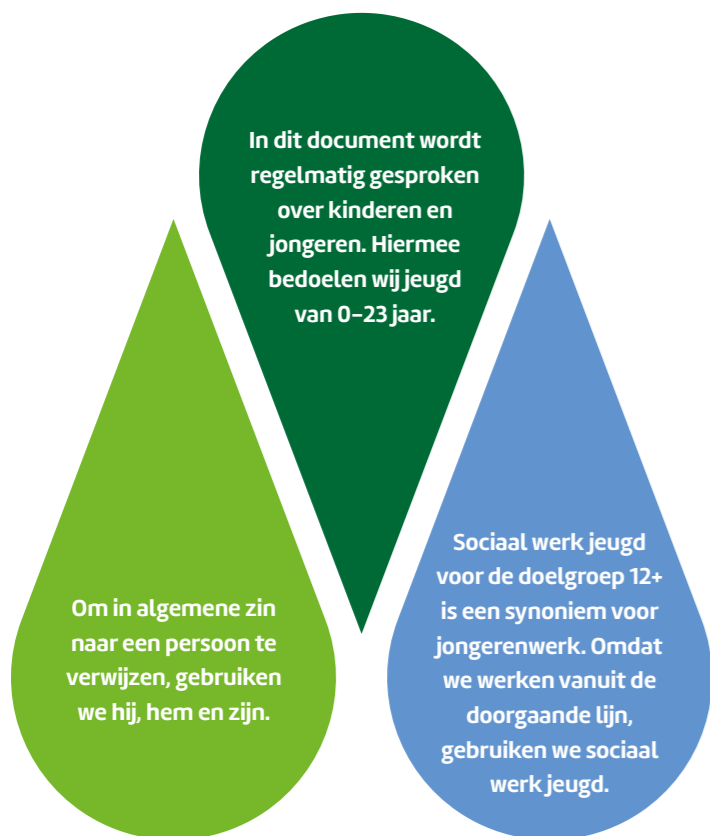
In dit document wordt regelmatig gesproken over kinderen en jongeren. Hiermee bedoelen wij jeugd van 0–23 jaar.

Om in algemene zin naar een persoon te verwijzen, gebruiken we hij, hem en zijn.

Sociaal werk jeugd voor de doelgroep 12+ is een synoniem voor jongerenwerk. Omdat we werken vanuit de doorgaande lijn, gebruiken we sociaal werk jeugd.